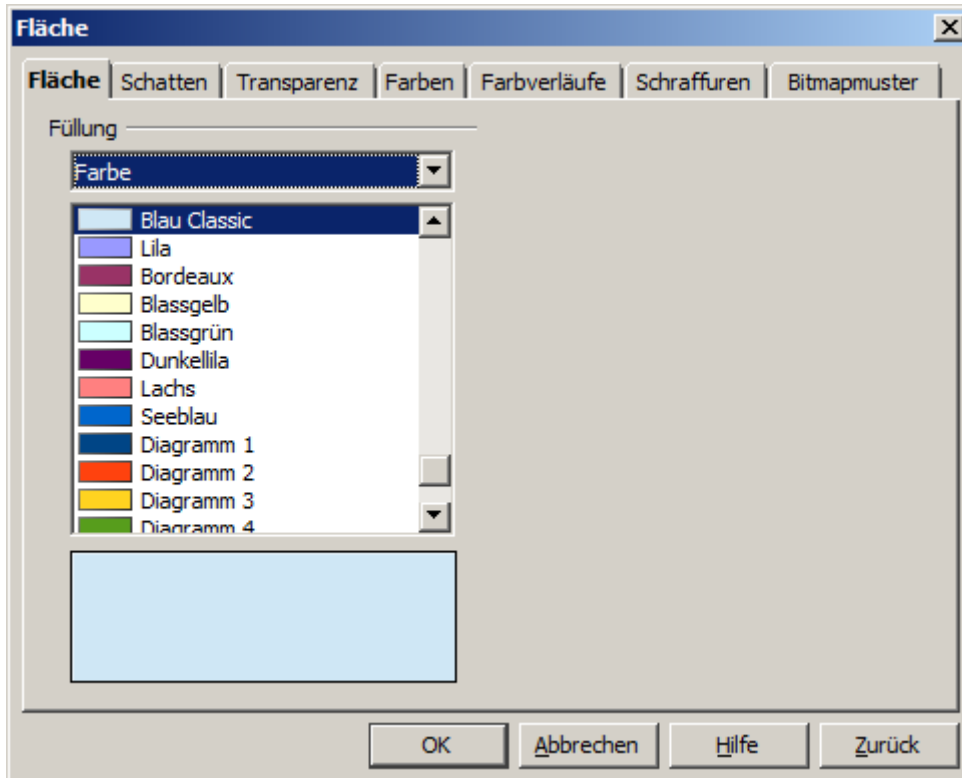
Fläche

Fläche | Schatten | Transparenz | Farben | Farbverläufe | Schraffuren | Bitmapmuster

Füllung

Farbe

Blau Classic
Lila
Bordeaux
Blassgelb
Blassgrün
Dunkellila
Lachs
Seeblau
Diagramm 1
Diagramm 2
Diagramm 3
Diagramm 4

OK
Abbrechen
Hilfe
Zurück